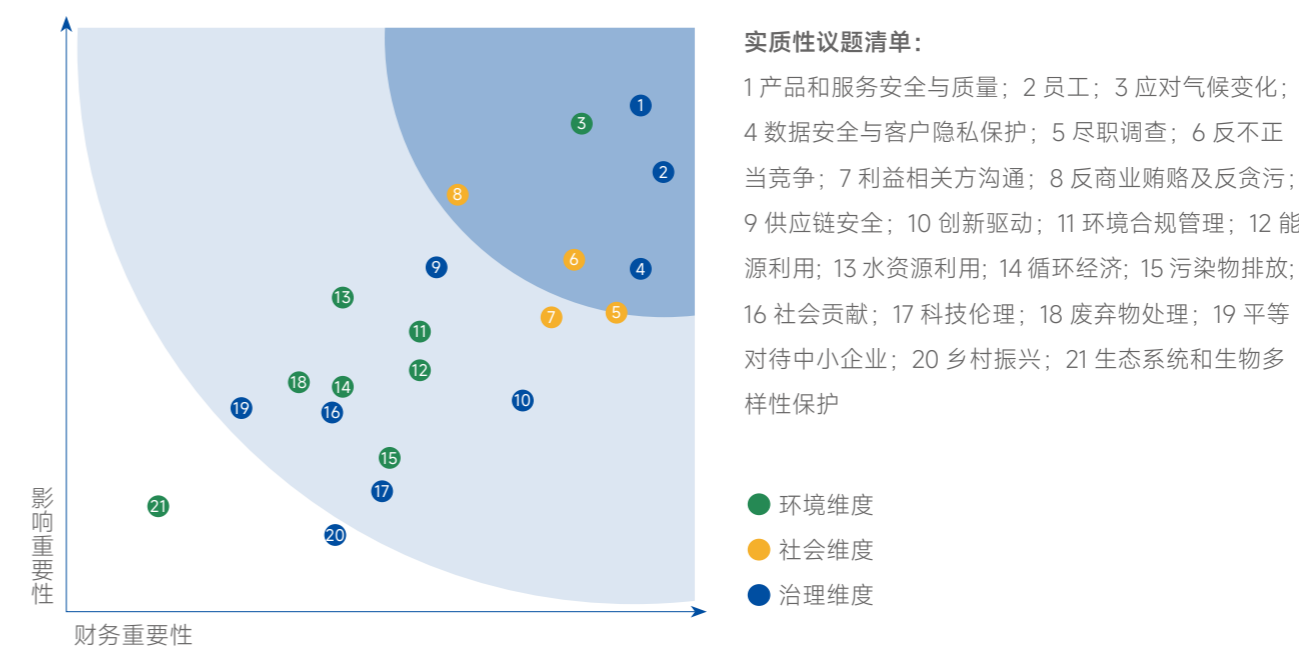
1
3
2
8
9
6
4
13
11
7
5
12
18
14
10
19
16
15
17
21
20

影响重要性

财务重要性

实质性议题清单：

1 产品和服务安全与质量；2 员工；3 应对气候变化；4 数据安全与客户隐私保护；5 尽职调查；6 反不正当竞争；7 利益相关方沟通；8 反商业贿赂及反贪污；9 供应链安全；10 创新驱动；11 环境合规管理；12 能源利用；13 水资源利用；14 循环经济；15 污染物排放；16 社会贡献；17 科技伦理；18 废弃物处理；19 平等对待中小企业；20 乡村振兴；21 生态系统和生物多样性保护

环境维度
社会维度
治理维度